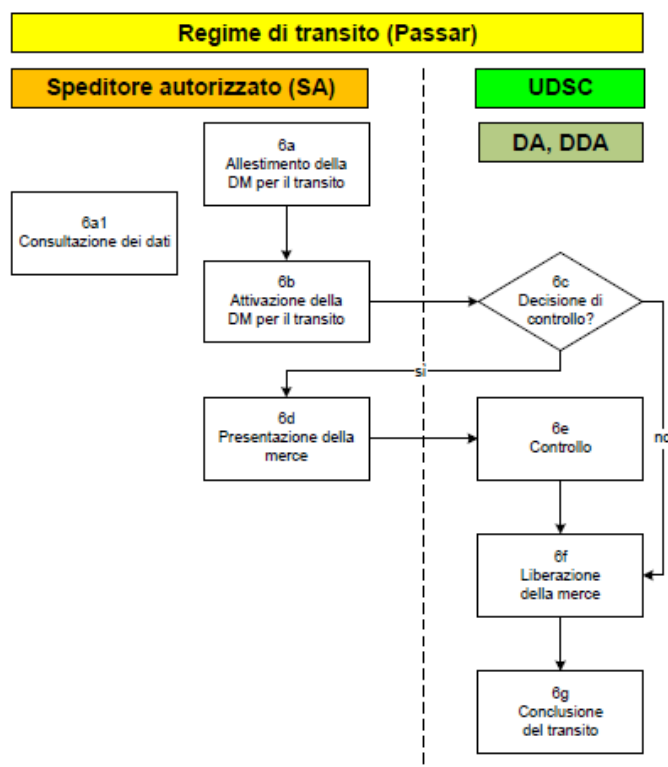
Regime di transito (Passar)

Speditore autorizzato (SA)

UDSC

DA, DDA

6a
Allestimento della DM per il transito

6a1
Consultazione dei dati

6b
Attivazione della DM per il transito

6c
Decisione di controllo?

si

no

6d
Presentazione della merce

6e
Controllo

6f
Liberazione della merce

6g
Conclusione del transito